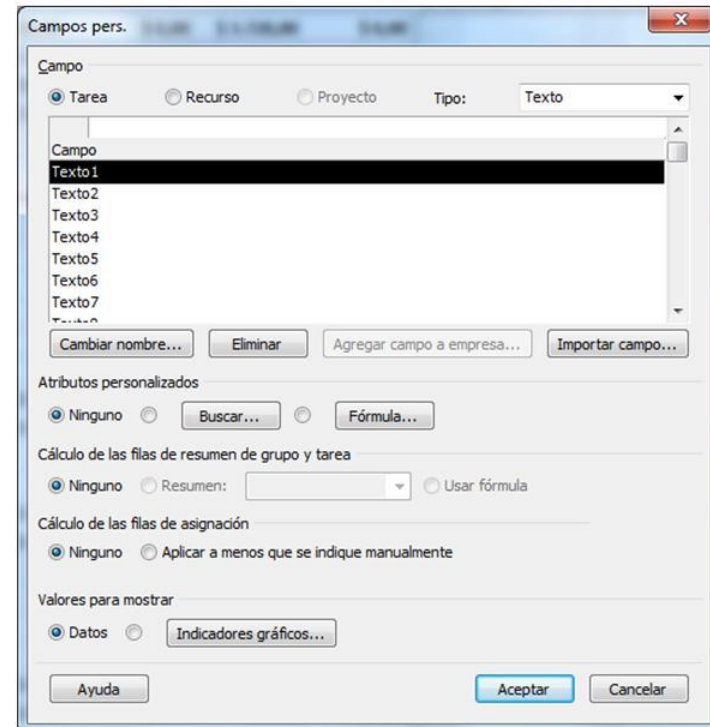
Campos pers. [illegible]

Campo

Tarea Recurso Proyecto Tipo: Texto

Campo
Texto1
Texto2
Texto3
Texto4
Texto5
Texto6
Texto7
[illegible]

Cambiar nombre... Eliminar Agregar campo a empresa... Importar campo...

Atributos personalizados

Ninguno Buscar... Fórmula...

Cálculo de las filas de resumen de grupo y tarea

Ninguno Resumen: Usar fórmula

Cálculo de las filas de asignación

Ninguno Aplicar a menos que se indique manualmente

Valores para mostrar

Datos Indicadores gráficos...

Ayuda Aceptar Cancelar